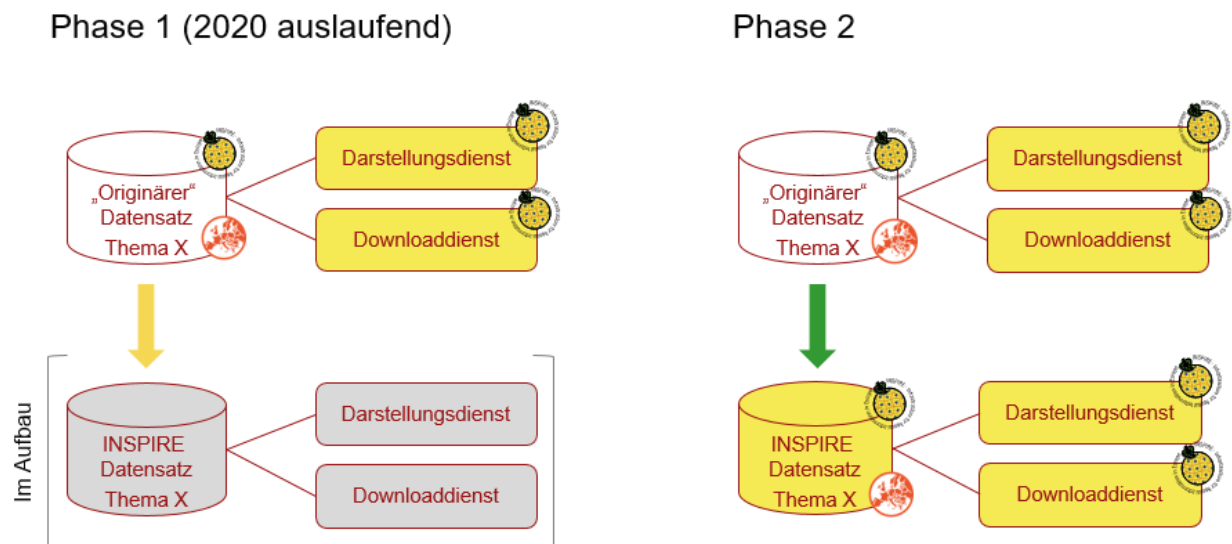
Phase 1 (2020 auslaufend)

„Originärer“ Datensatz Thema X

Darstellungsdienst

Downloaddienst

Im Aufbau

INSPIRE Datensatz Thema X

Darstellungsdienst

Downloaddienst

Phase 2

„Originärer“ Datensatz Thema X

Darstellungsdienst

Downloaddienst

INSPIRE Datensatz Thema X

Darstellungsdienst

Downloaddienst